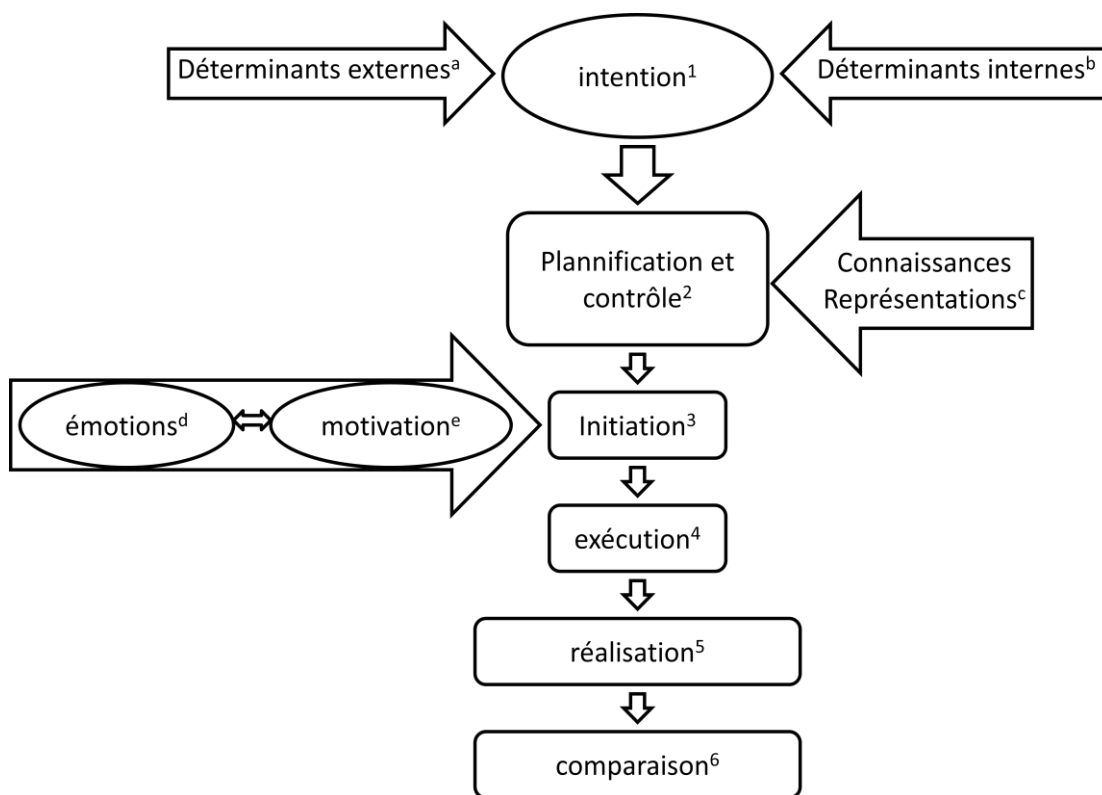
Déterminants externes$^{a}$

intention$^{1}$

Déterminants internes$^{b}$

Plannification et contrôle$^{2}$

Connaissances Représentations$^{c}$

émotions$^{d}$

motivation$^{e}$

Initiation$^{3}$

exécution$^{4}$

réalisation$^{5}$

comparaison$^{6}$